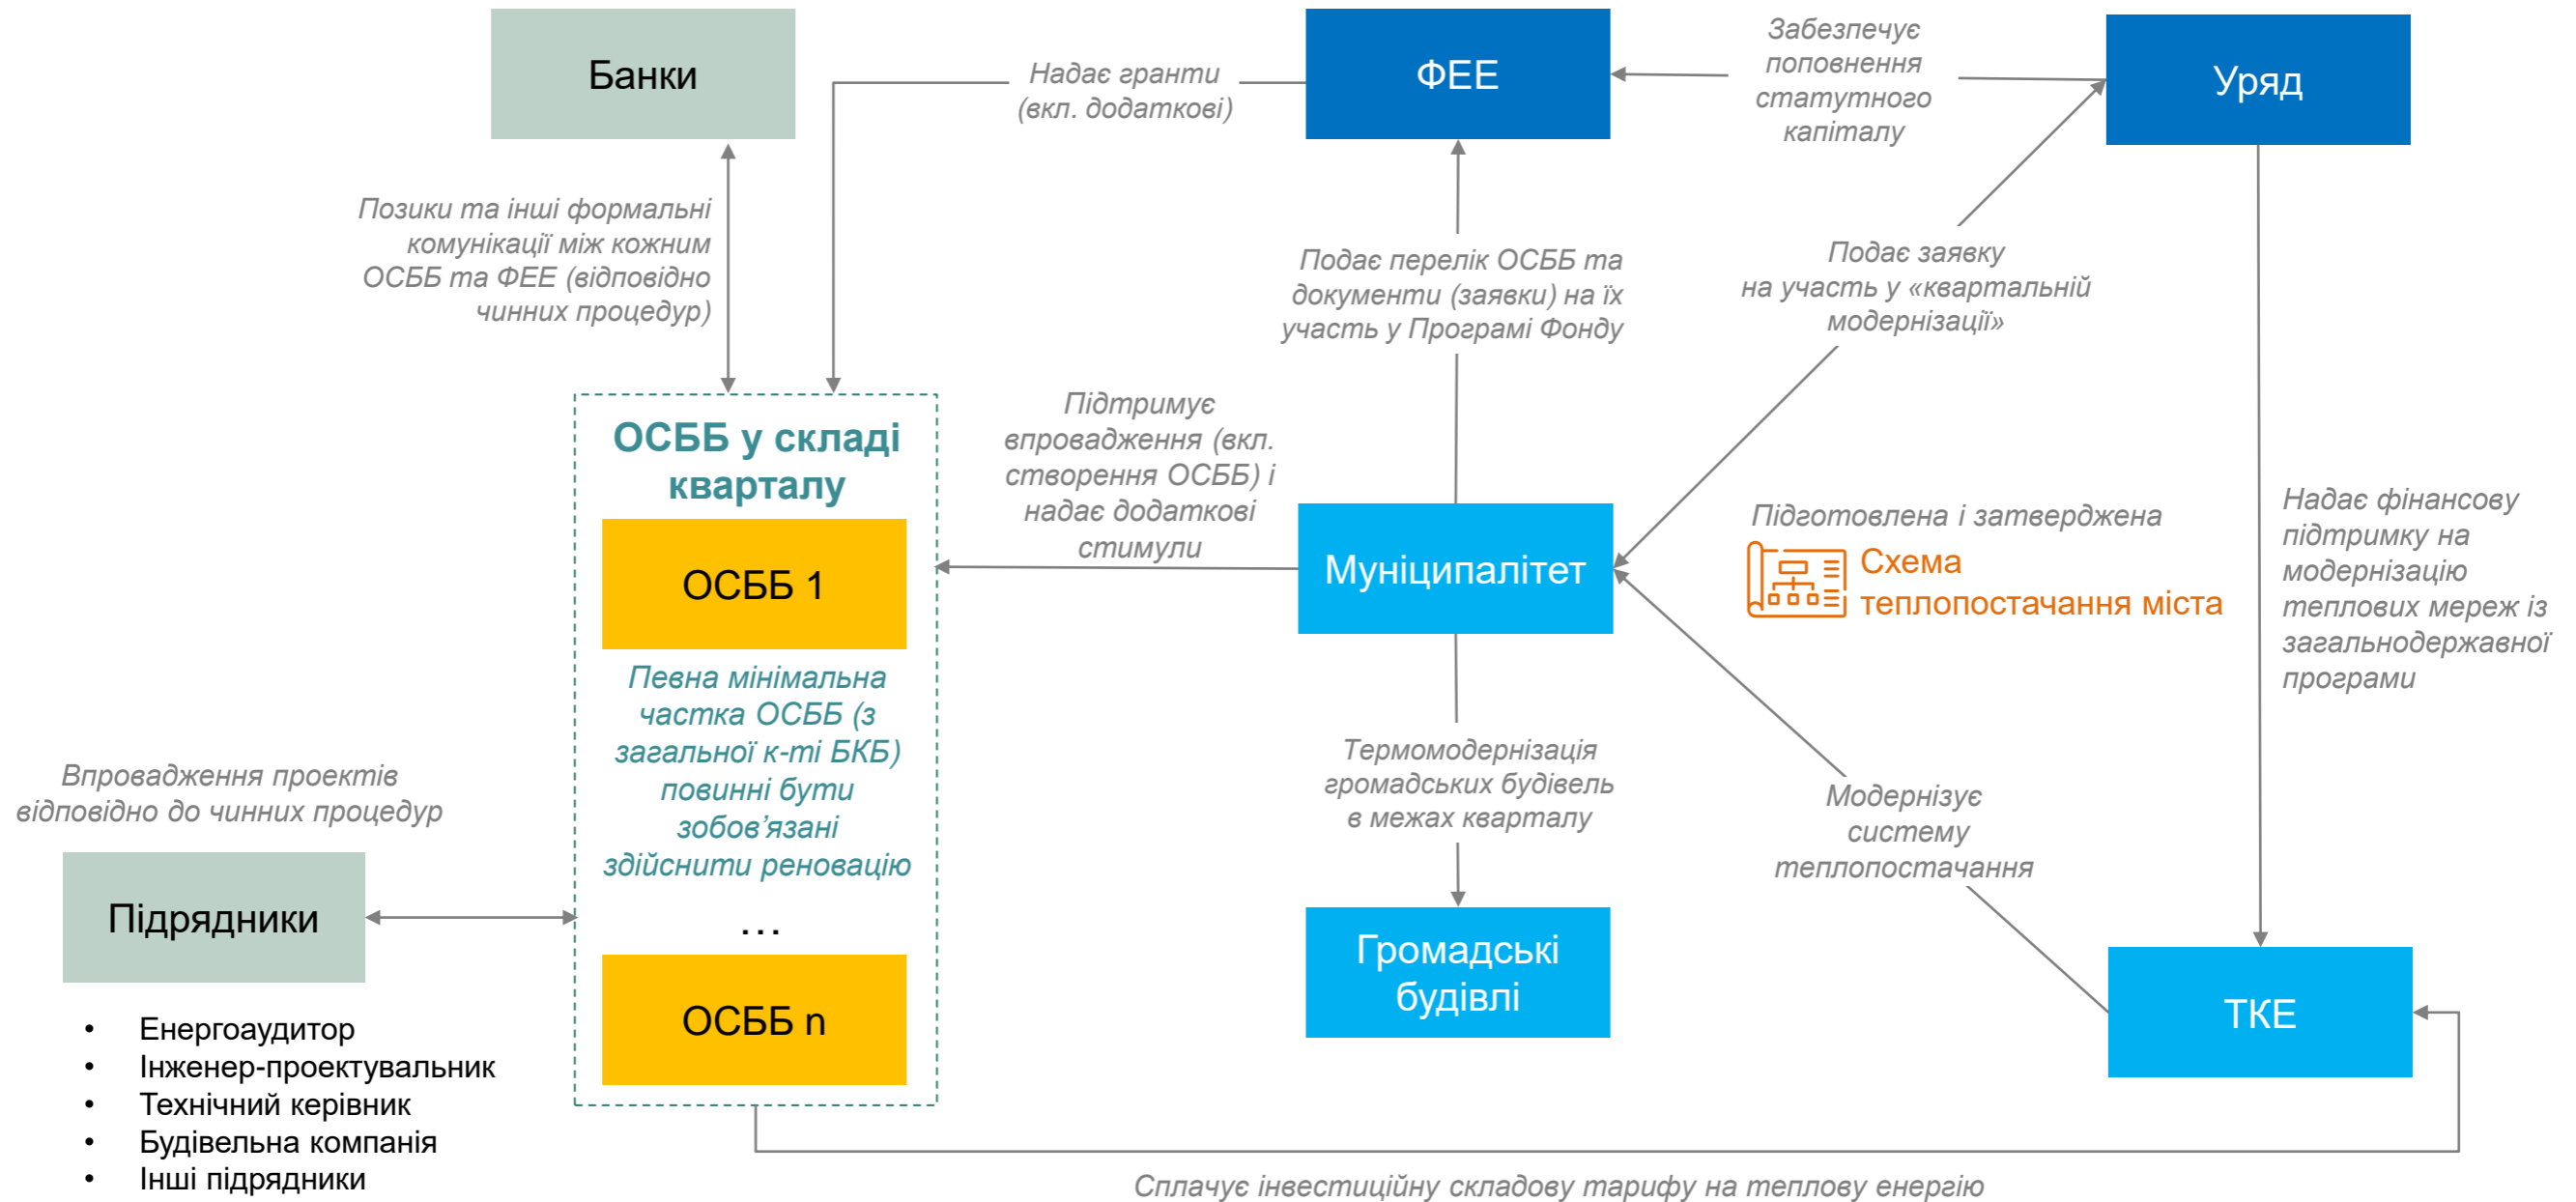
Банки

Надає гранти (вкл. додаткові)

ФЕЕ

Забезпечує поповнення статутного капіталу

Уряд

Позики та інші формальні комунікації між кожним ОСББ та ФЕЕ (відповідно чинних процедур)

Подає перелік ОСББ та документи (заявки) на їх участь у Програмі Фонду

Подає заявку на участь у «квартальній модернізації»

ОСББ у складі кварталу

ОСББ 1

Певна мінімальна частка ОСББ (з загальної к-ті БКБ) повинні бути зобов'язані здійснити реновацію

…

ОСББ n

Підтримує впровадження (вкл. створення ОСББ) і надає додаткові стимули

Муніципалітет

Підготовлена і затверджена

Схема теплопостачання міста

Надає фінансову підтримку на модернізацію теплових мереж із загальнодержавної програми

Впровадження проектів відповідно до чинних процедур

Підрядники

• Енергоаудитор
• Інженер-проектувальник
• Технічний керівник
• Будівельна компанія
• Інші підрядники

Термомодернізація громадських будівель в межах кварталу

Громадські будівлі

Модернізує систему теплопостачання

ТКЕ

Сплачує інвестиційну складову тарифу на теплову енергію